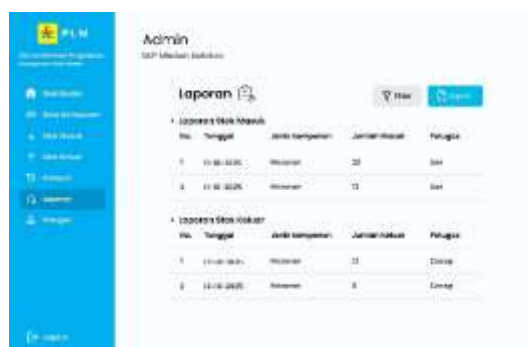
PLN

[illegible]

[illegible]
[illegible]
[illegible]
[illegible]
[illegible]
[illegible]
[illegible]

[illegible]

Admin
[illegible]

Laporan

Filter
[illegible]

• Laporan Stok Masuk

| No. | Tanggal | Jenis komponen | Jumlah Masuk | Petugas |
|---|---|---|---|---|
| 1 | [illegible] | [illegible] | 20 | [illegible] |
| 2 | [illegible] | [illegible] | 15 | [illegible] |

• Laporan Stok Keluar

| No. | Tanggal | Jenis komponen | Jumlah Keluar | Petugas |
|---|---|---|---|---|
| 1 | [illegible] | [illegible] | 11 | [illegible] |
| 2 | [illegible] | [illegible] | 6 | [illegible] |